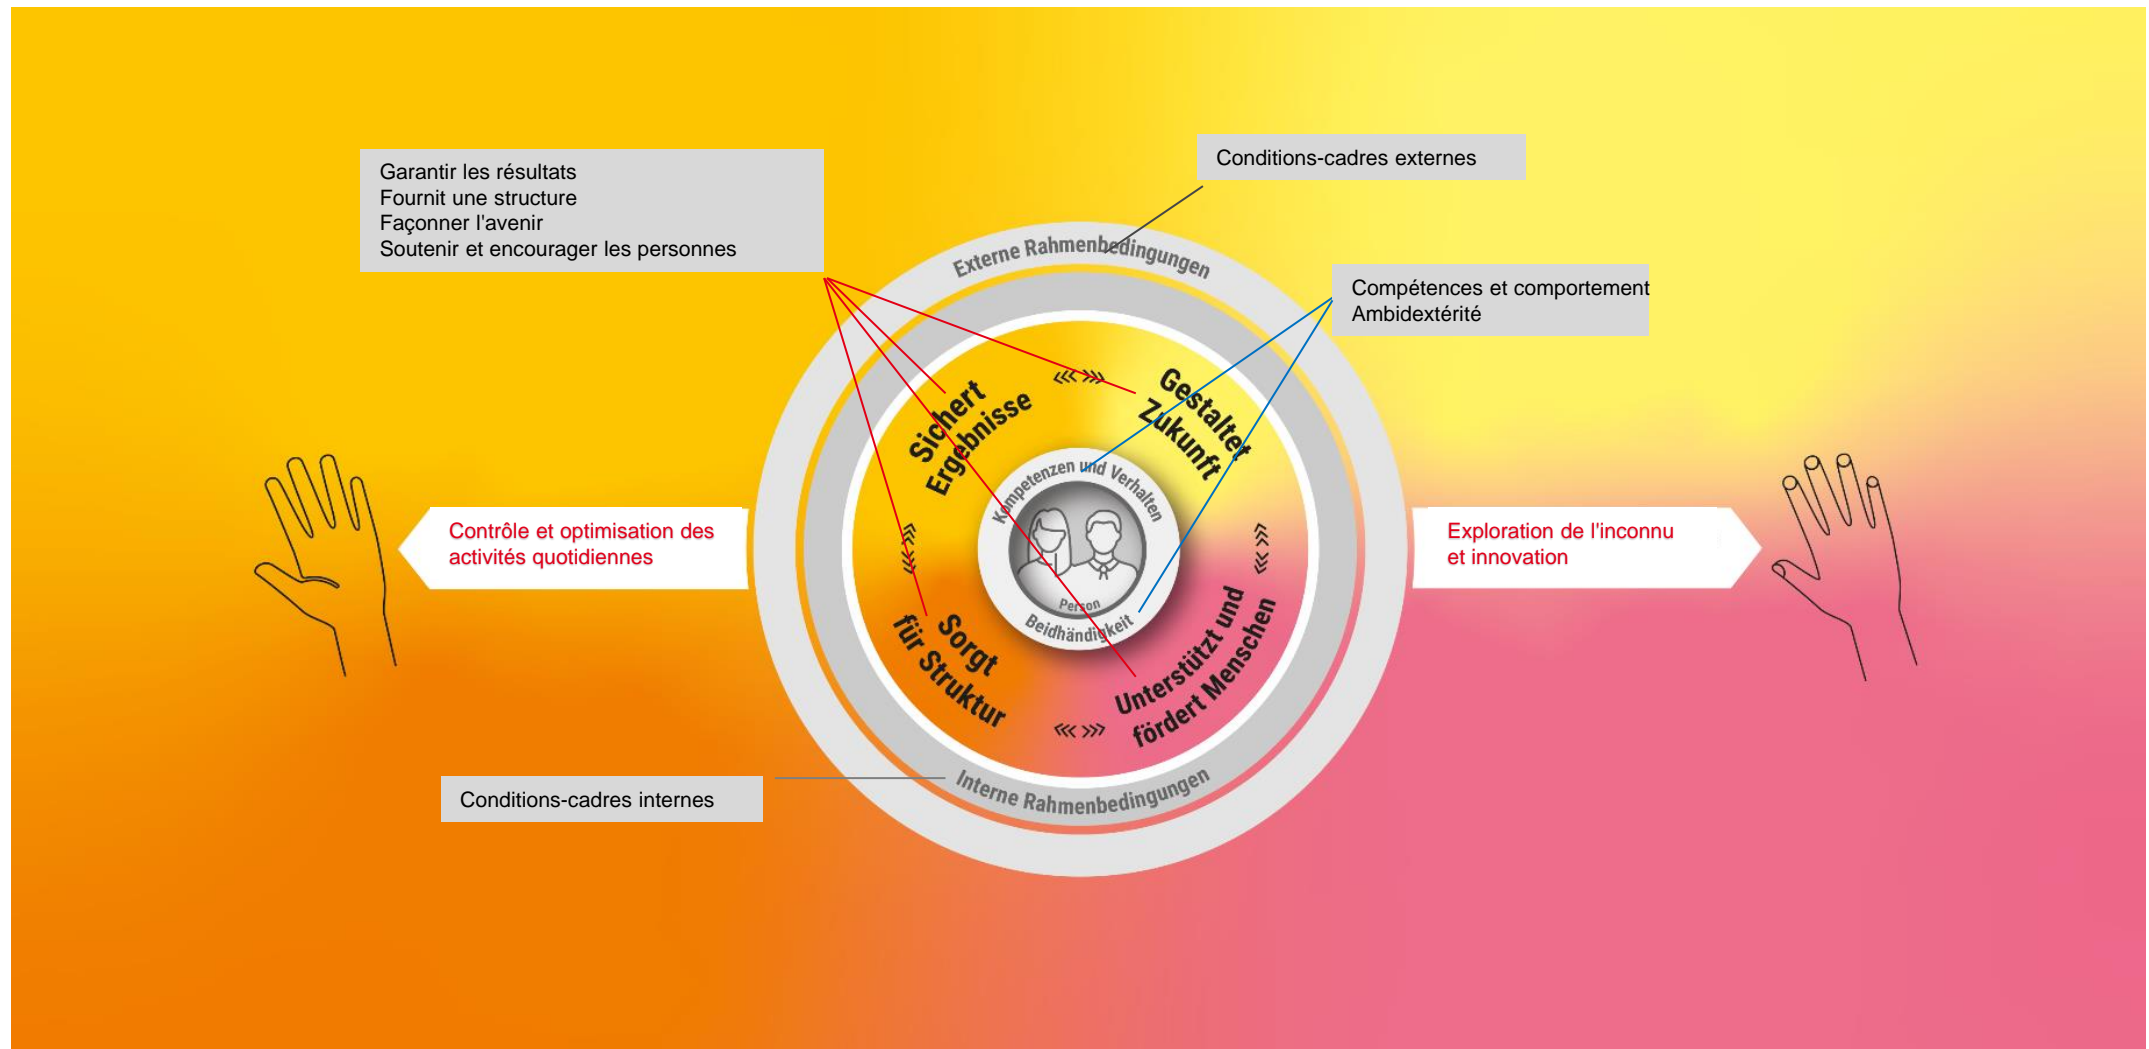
Garantir les résultats
Fournit une structure
Façonner l'avenir
Soutenir et encourager les personnes

Conditions-cadres externes

Externe Rahmenbedingungen

Compétences et comportement
Ambidextérité

Sichert Ergebnisse

Gestaltet Zukunft

Kompetenzen und Verhalten

Person

Beidhändigkeit

Contrôle et optimisation des activités quotidiennes

Exploration de l'inconnu et innovation

Sorgt für Struktur

Unterstützt und fördert Menschen

Interne Rahmenbedingungen

Conditions-cadres internes